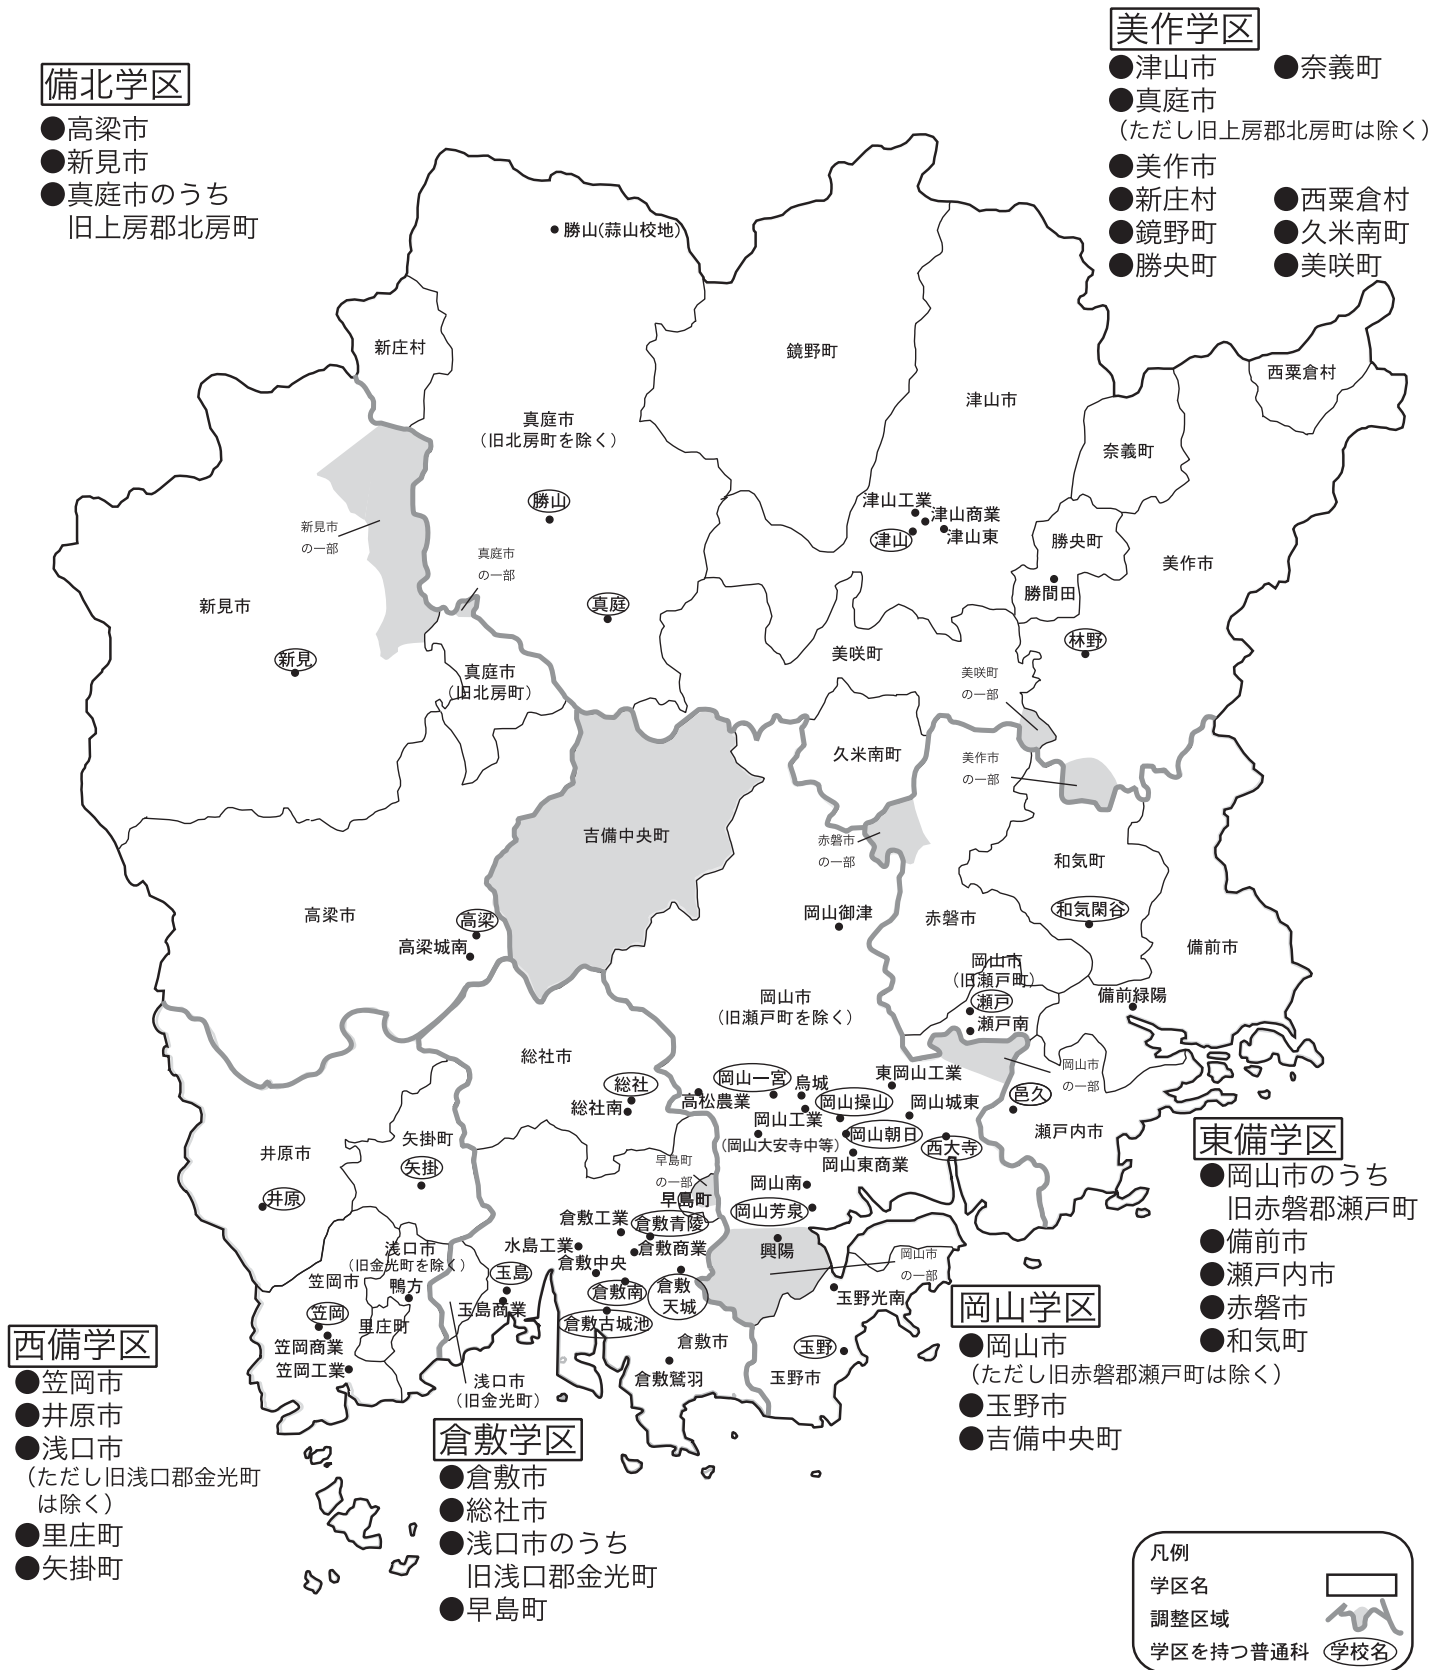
備北学区
●高梁市
●新見市
●真庭市のうち
旧上房郡北房町

美作学区
●津山市 ●奈義町
●真庭市
（ただし旧上房郡北房町は除く）
●美作市
●新庄村 ●西粟倉村
●鏡野町 ●久米南町
●勝央町 ●美咲町

勝山(蒜山校地)
新庄村
鏡野町
津山市
西粟倉村
奈義町
真庭市
（旧北房町を除く）
勝山
津山工業
津山商業
津山東
津山
勝央町
美作市
新見市
の一部
真庭市
の一部
新見市
真庭
勝間田
林野
新見
真庭市
（旧北房町）
美咲町
美咲町
の一部
久米南町
美作市
の一部
吉備中央町
赤磐市
の一部
和気町
高梁市
岡山御津
赤磐市
和気閑谷
高梁
高梁城南
備前市
岡山市
（旧瀬戸町）
瀬戸
瀬戸南
備前緑陽
岡山市
（旧瀬戸町を除く）
総社市
岡山市
の一部
東岡山工業
岡山一宮
烏城
邑久
総社
総社南
高松農業
岡山操山
岡山城東
岡山工業
（岡山大安寺中等）
岡山朝日
西大寺
瀬戸内市
矢掛町
井原市
矢掛
早島町
の一部
岡山東商業
早島町
岡山南
井原
倉敷工業
倉敷青陵
岡山芳泉
浅口市
（旧金光町を除く）
水島工業
倉敷商業
興陽
笠岡市
鴨方
倉敷中央
玉島
倉敷
天城
岡山市
の一部
倉敷南
笠岡
玉島商業
玉野光南
里庄町
倉敷古城池
笠岡商業
倉敷市
玉野
笠岡工業
浅口市
（旧金光町）
倉敷鷲羽
玉野市

東備学区
●岡山市のうち
旧赤磐郡瀬戸町
●備前市
●瀬戸内市
●赤磐市
●和気町

岡山学区
●岡山市
（ただし旧赤磐郡瀬戸町は除く）
●玉野市
●吉備中央町

西備学区
●笠岡市
●井原市
●浅口市
（ただし旧浅口郡金光町
は除く）
●里庄町
●矢掛町

倉敷学区
●倉敷市
●総社市
●浅口市のうち
旧浅口郡金光町
●早島町

凡例
学区名
調整区域
学区を持つ普通科 学校名